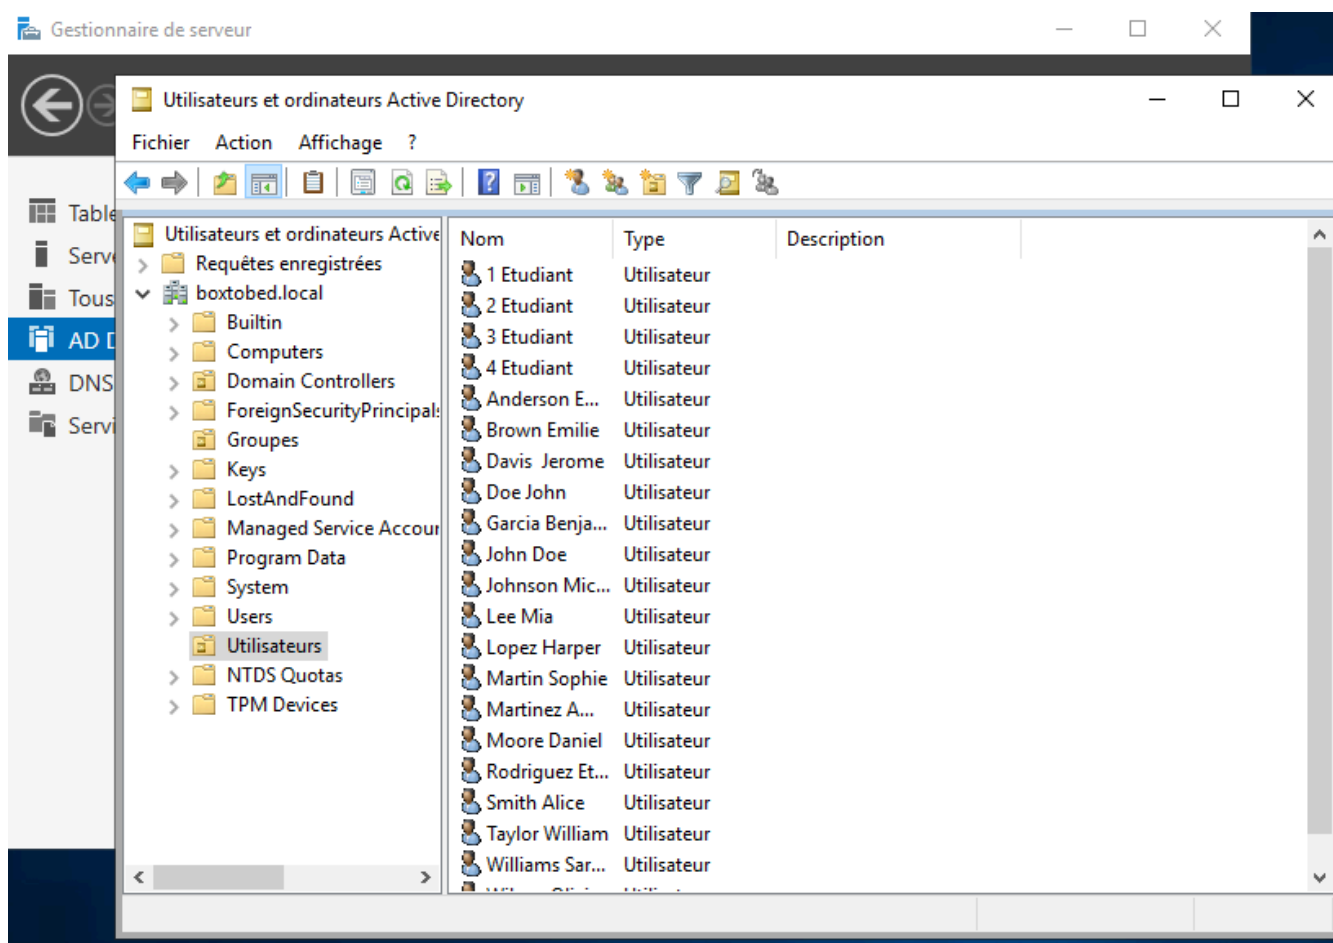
Gestionnaire de serveur

Table
Serv
Tous
AD D
DNS
Servi

Utilisateurs et ordinateurs Active Directory

Fichier Action Affichage ?

Utilisateurs et ordinateurs Active
Requêtes enregistrées
boxtobed.local
Builtin
Computers
Domain Controllers
ForeignSecurityPrincipal
Groupes
Keys
LostAndFound
Managed Service Accour
Program Data
System
Users
Utilisateurs
NTDS Quotas
TPM Devices

| Nom | Type | Description |
|---|---|---|
| 1 Etudiant | Utilisateur | |
| 2 Etudiant | Utilisateur | |
| 3 Etudiant | Utilisateur | |
| 4 Etudiant | Utilisateur | |
| Anderson E... | Utilisateur | |
| Brown Emilie | Utilisateur | |
| Davis Jerome | Utilisateur | |
| Doe John | Utilisateur | |
| Garcia Benja... | Utilisateur | |
| John Doe | Utilisateur | |
| Johnson Mic... | Utilisateur | |
| Lee Mia | Utilisateur | |
| Lopez Harper | Utilisateur | |
| Martin Sophie | Utilisateur | |
| Martinez A... | Utilisateur | |
| Moore Daniel | Utilisateur | |
| Rodriguez Et... | Utilisateur | |
| Smith Alice | Utilisateur | |
| Taylor William | Utilisateur | |
| Williams Sar... | Utilisateur | |
| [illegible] | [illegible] | |